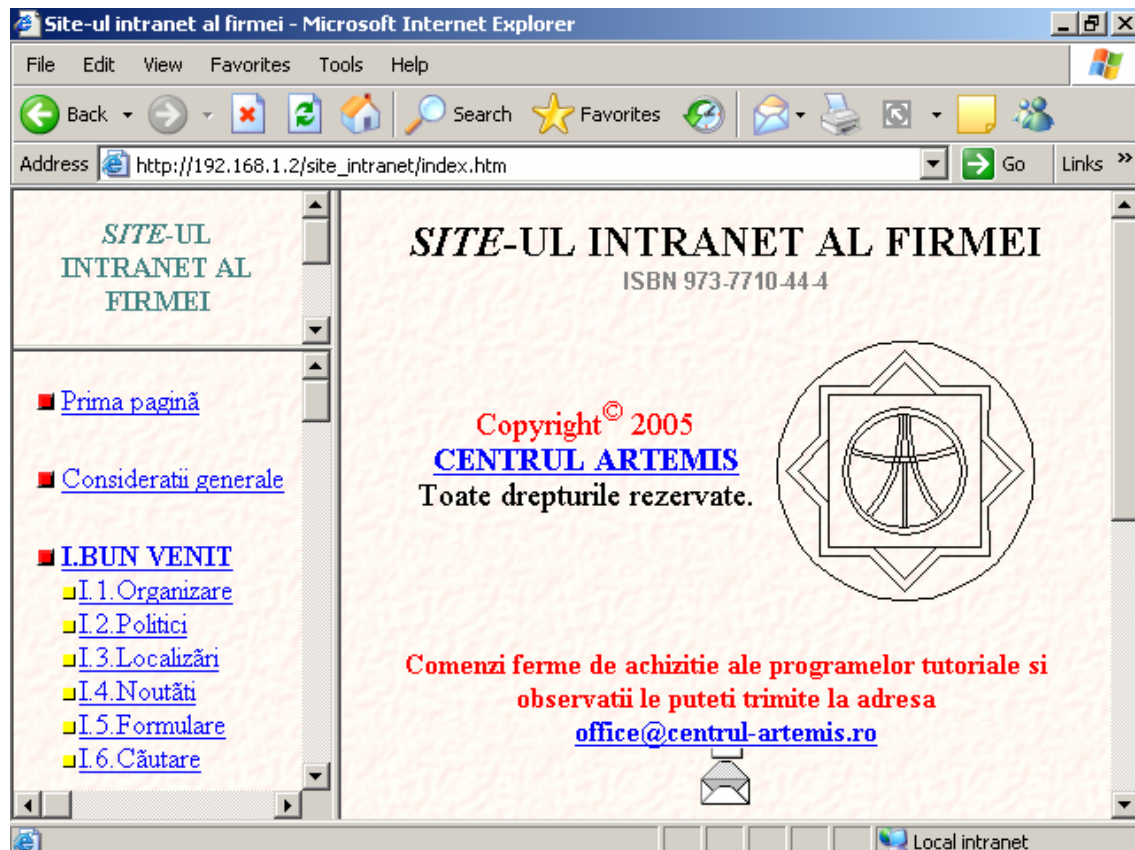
Site-ul intranet al firmei - Microsoft Internet Explorer

File Edit View Favorites Tools Help

Back Search Favorites

Address http://192.168.1.2/site_intranet/index.htm Go Links »

*SITE*-UL INTRANET AL FIRMEI

Prima pagină

Consideratii generale

I.BUN VENIT
I.1.Organizare
I.2.Politici
I.3.Localizări
I.4.Noutăti
I.5.Formulare
I.6.Căutare

*SITE*-UL INTRANET AL FIRMEI
ISBN 973-7710-44-4

Copyright© 2005
CENTRUL ARTEMIS
Toate drepturile rezervate.

Comenzi ferme de achizitie ale programelor tutoriale si observatii le puteti trimite la adresa
office@centrul-artemis.ro

Local intranet